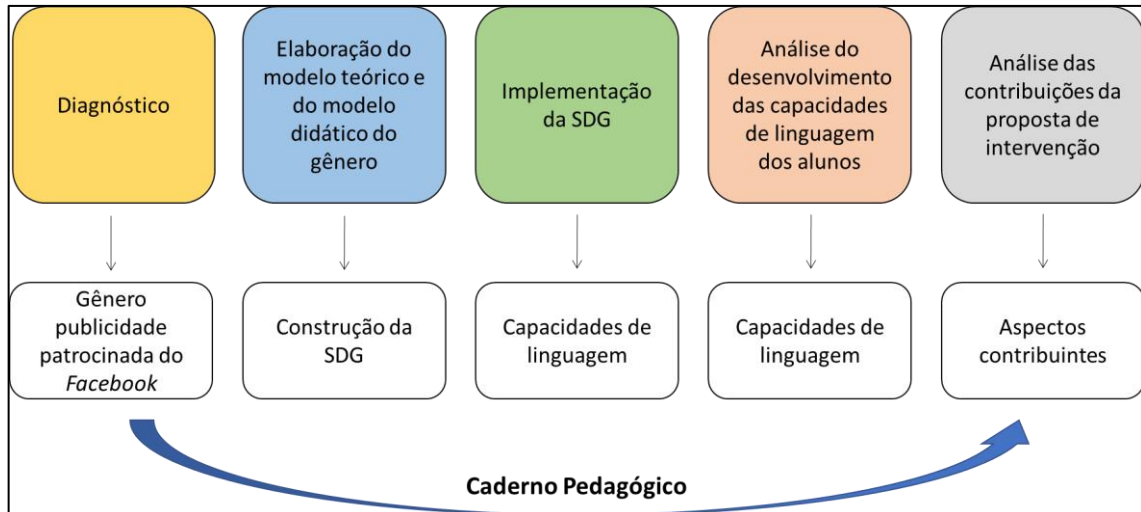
Diagnóstico

Elaboração do modelo teórico e do modelo didático do gênero

Implementação da SDG

Análise do desenvolvimento das capacidades de linguagem dos alunos

Análise das contribuições da proposta de intervenção

Gênero publicidade patrocinada do *Facebook*

Construção da SDG

Capacidades de linguagem

Capacidades de linguagem

Aspectos contribuintes

**Caderno Pedagógico**